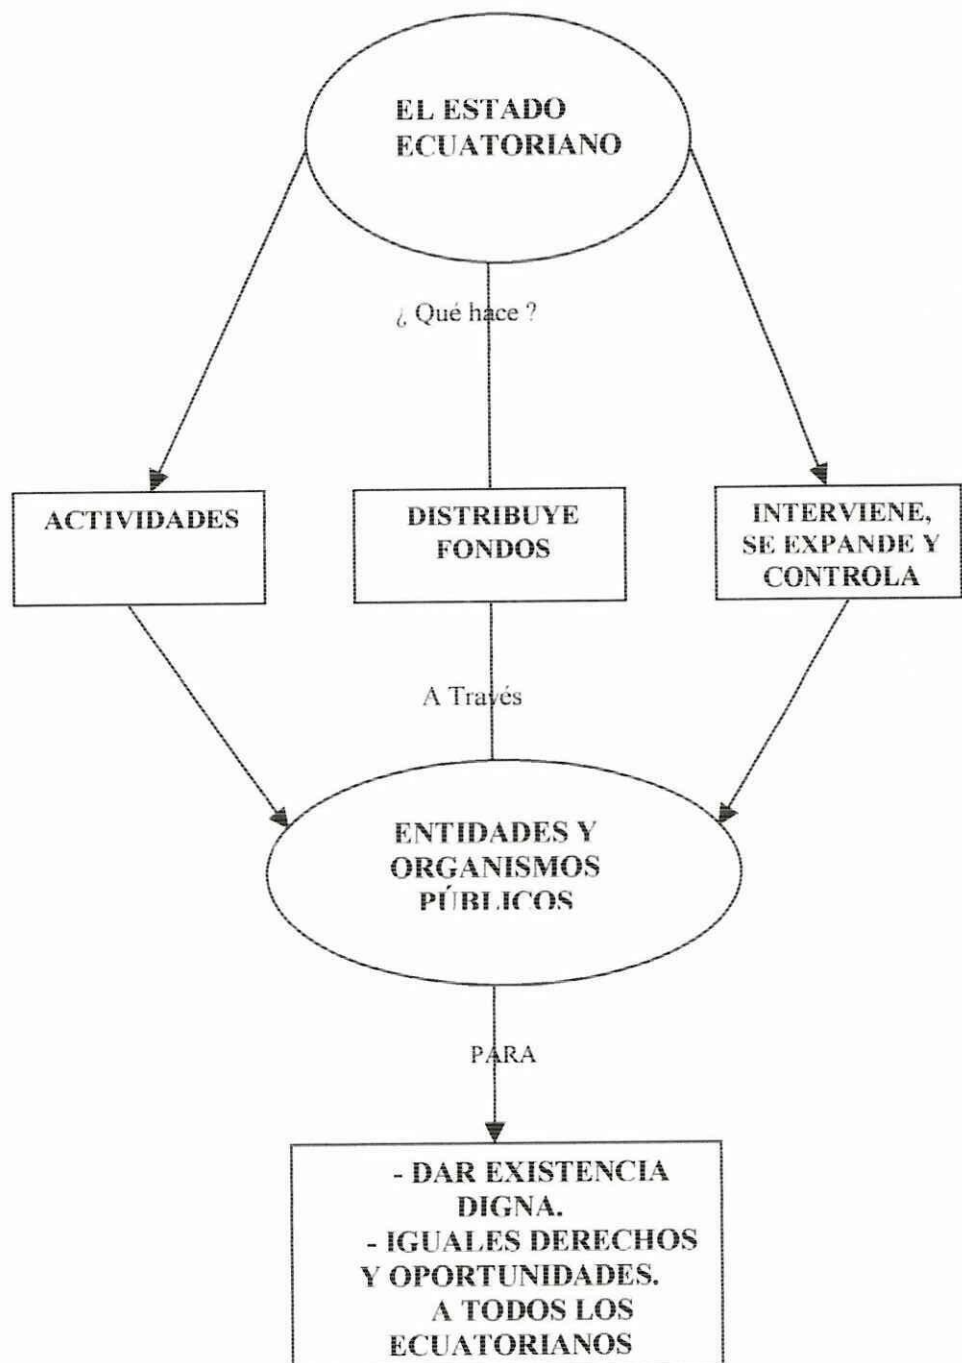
EL ESTADO ECUATORIANO

¿ Qué hace ?

ACTIVIDADES

DISTRIBUYE FONDOS

INTERVIENE, SE EXPANDE Y CONTROLA

A Través

ENTIDADES Y ORGANISMOS PÚBLICOS

PARA

- DAR EXISTENCIA DIGNA.
- IGUALES DERECHOS Y OPORTUNIDADES.
A TODOS LOS ECUATORIANOS